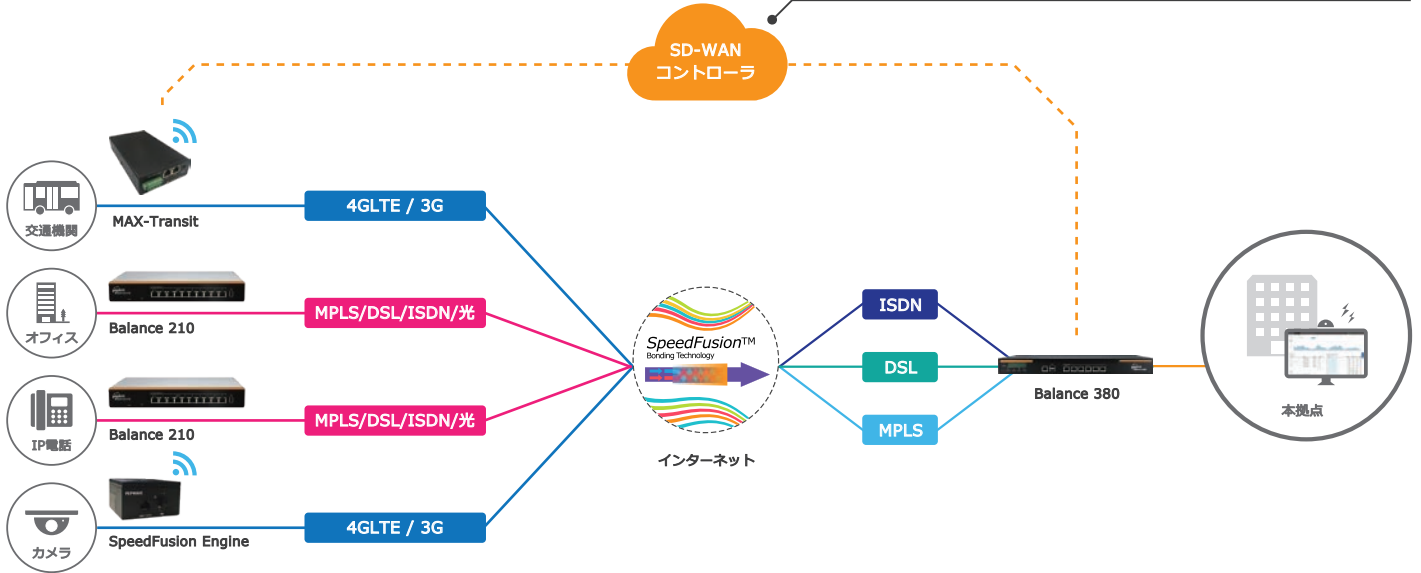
SD-WAN
コントローラ

交通機関
MAX-Transit
4GLTE / 3G

オフィス
Balance 210
MPLS/DSL/ISDN/光

IP電話
Balance 210
MPLS/DSL/ISDN/光

カメラ
SpeedFusion Engine
4GLTE / 3G

SpeedFusion™
Bonding Technology

インターネット

ISDN
DSL
MPLS

Balance 380

本拠点